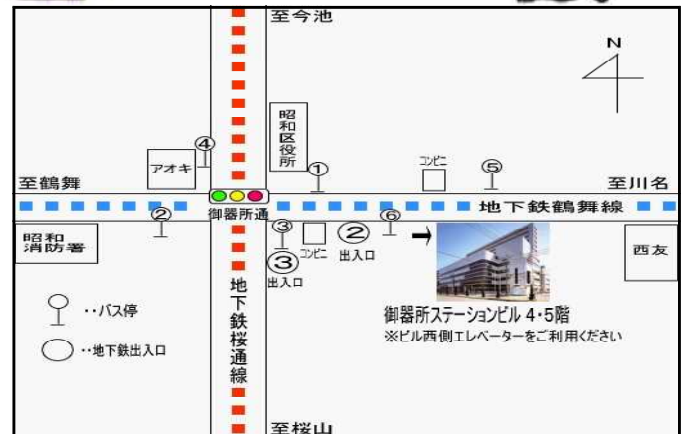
至今池

N

昭和区役所

アオキ

④

①

コンビニ

⑤

至鶴舞

至川名

御器所通

地下鉄鶴舞線

②

⑥

昭和消防署

③

コンビニ

②
出入口

③
出入口

西友

地下鉄桜通線

・・バス停

・・地下鉄出入口

御器所ステーションビル 4・5階
※ビル西側エレベーターをご利用ください

至桜山